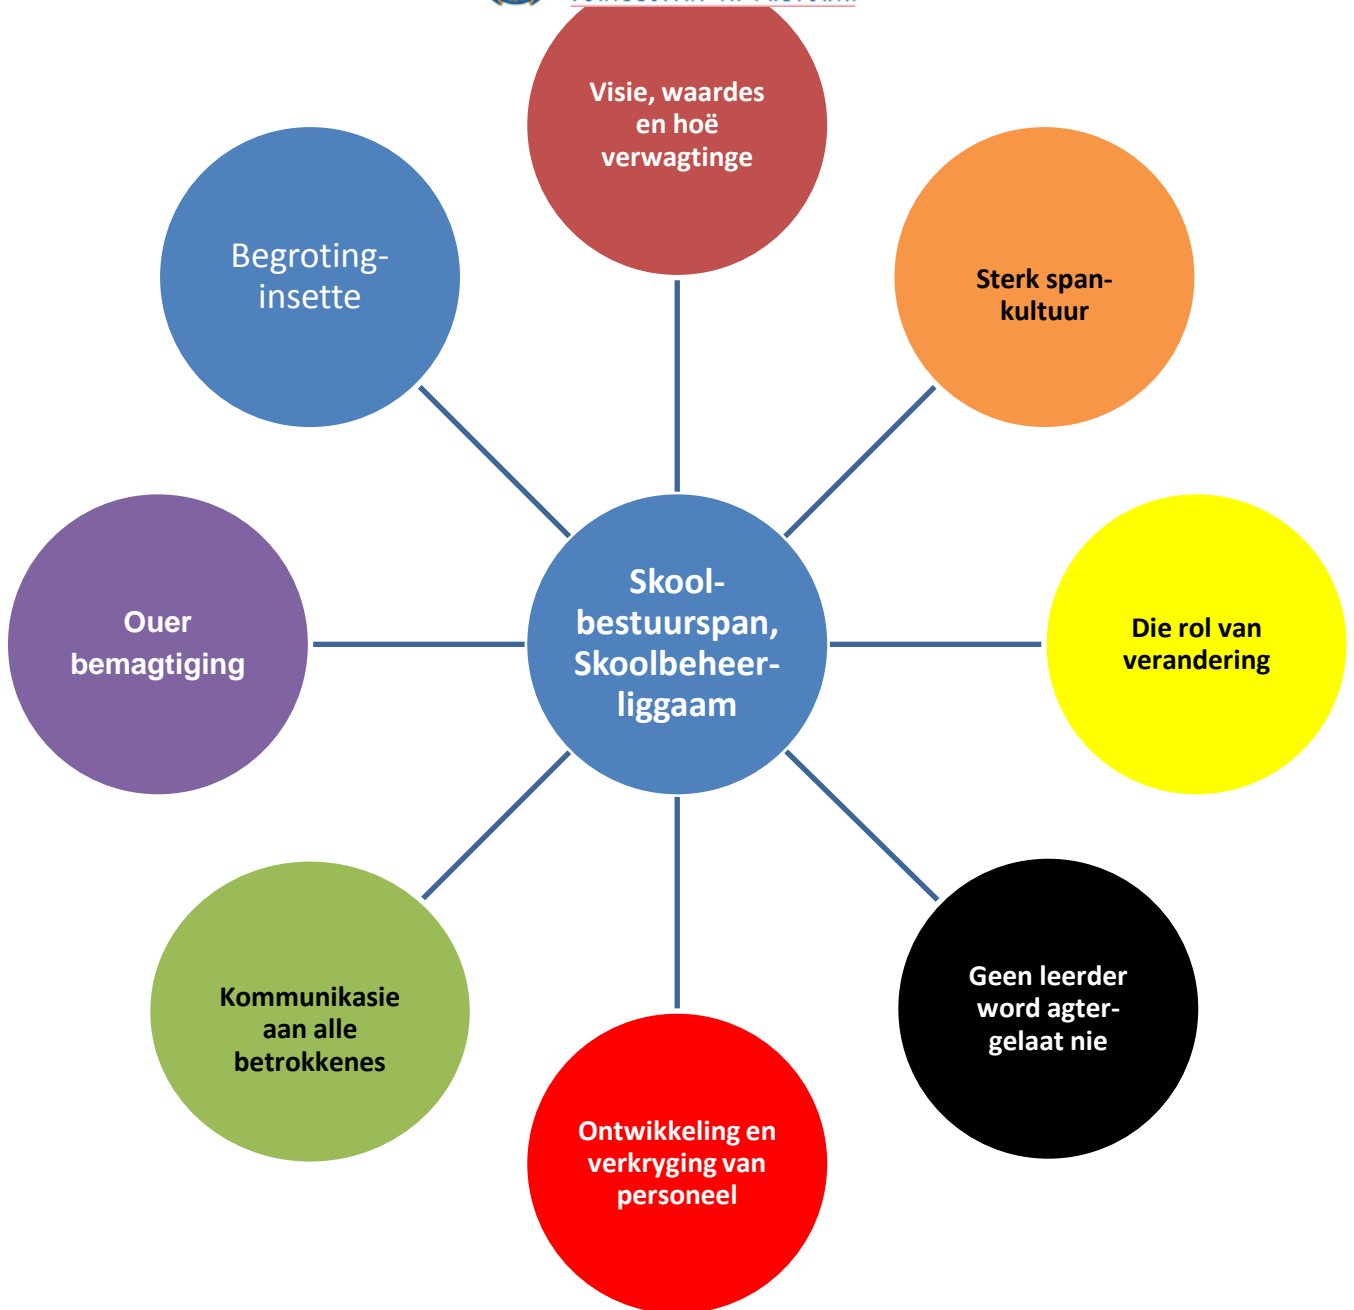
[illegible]

Visie, waardes en hoë verwagtinge

Begroting-insette

Sterk span-kultuur

Skool-bestuurspan, Skoolbeheer-liggaam

Ouer bemagtiging

Die rol van verandering

Kommunikasie aan alle betrokkenes

Geen leerder word agter-gelaat nie

Ontwikkeling en verkryging van personeel